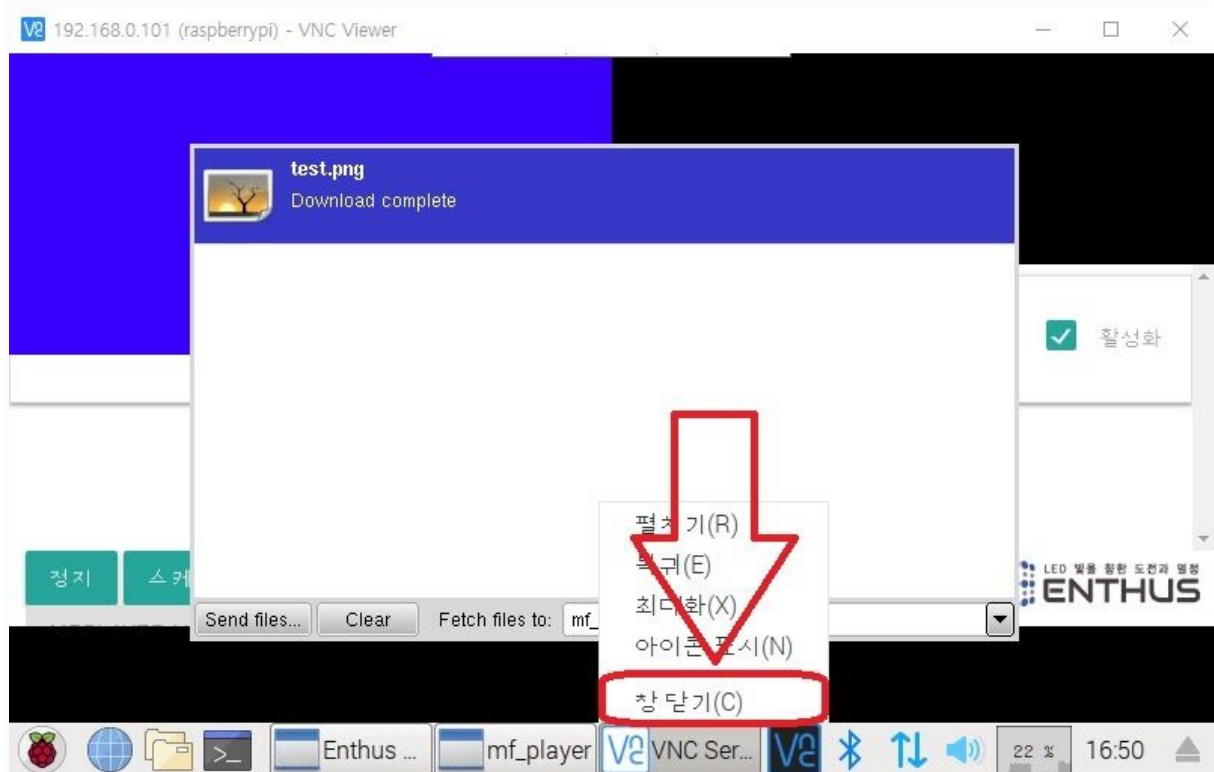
192.168.0.101 (raspberrypi) - VNC Viewer

test.png
Download complete

활성화

펼치기(R)
복귀(E)
최대화(X)
아이콘 표시(N)
창 닫기(C)

정지
스캐

Send files...
Clear
Fetch files to: mf_

LED 빛을 향한 도전과 열정
ENTHUS

Enthus ...
mf_player
VNC Ser...
22 %
16:50